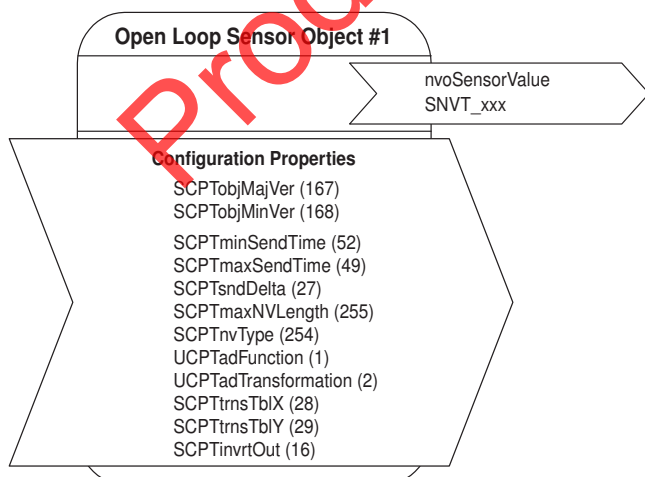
Open Loop Sensor Object #1

Proc

nvoSensorValue
SNVT_xxx

Configuration Properties

SCPTobjMajVer (167)
SCPTobjMinVer (168)
SCPTminSendTime (52)
SCPTmaxSendTime (49)
SCPTsndDelta (27)
SCPTmaxNVLength (255)
SCPTnvType (254)
UCPTadFunction (1)
UCPTadTransformation (2)
SCPTtrnsTblX (28)
SCPTtrnsTblY (29)
SCPTinvrtOut (16)